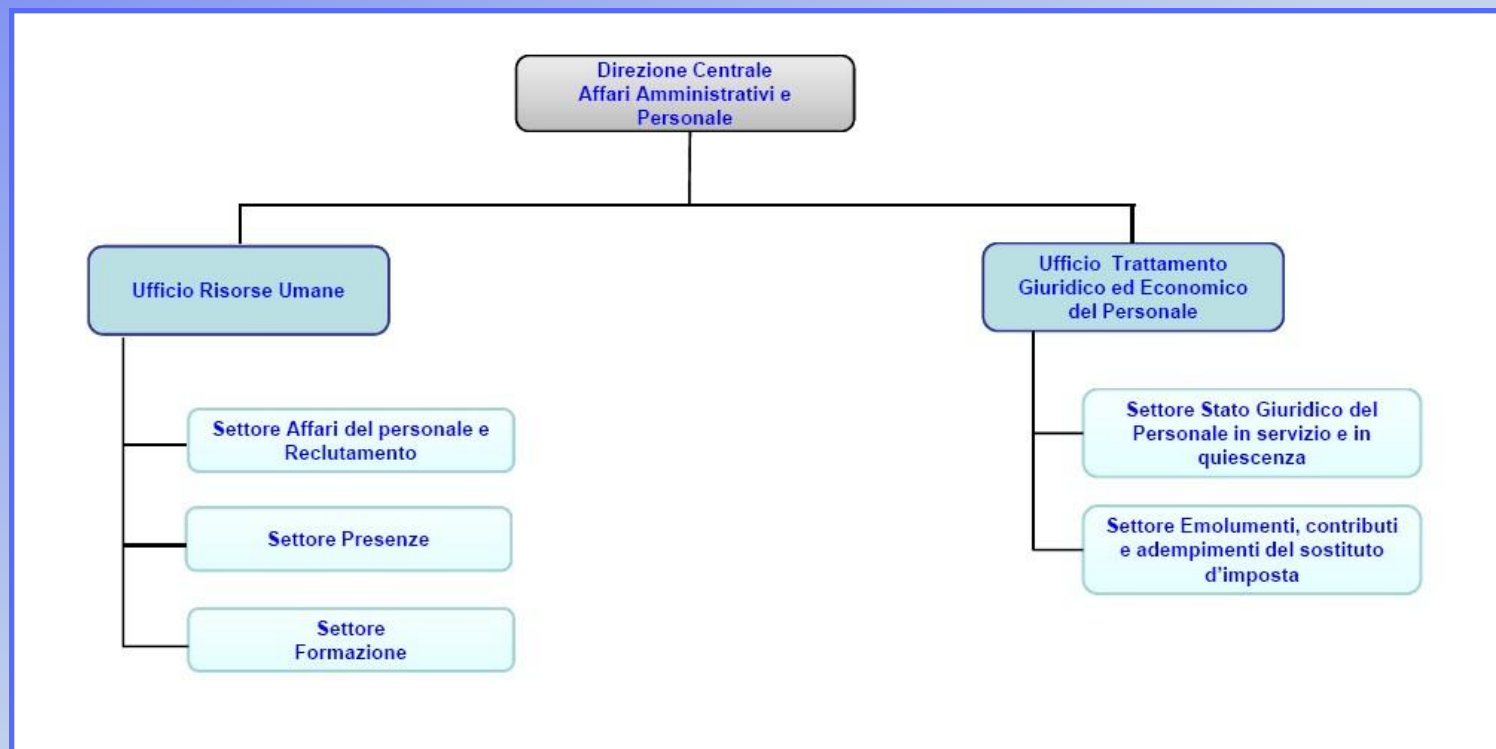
Direzione Centrale Affari Amministrativi e Personale

Ufficio Risorse Umane

Settore Affari del personale e Reclutamento

Settore Presenze

Settore Formazione

Ufficio Trattamento Giuridico ed Economico del Personale

Settore Stato Giuridico del Personale in servizio e in quiescenza

Settore Emolumenti, contributi e adempimenti del sostituto d'imposta